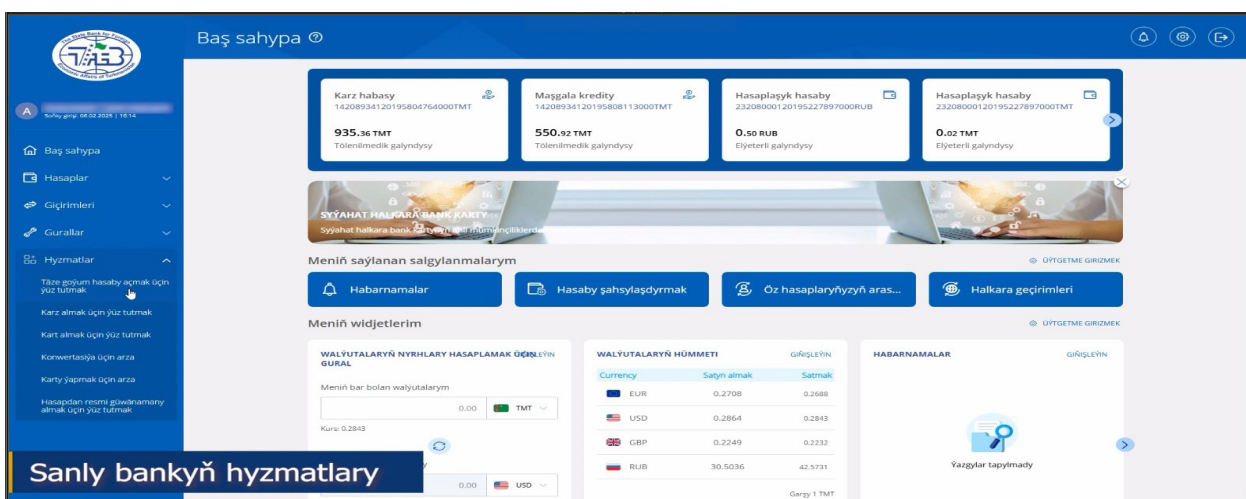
Baş sahypa

Soňky giriş: 06.02.2025 | 16:14

Baş sahypa
Hasaplar
Geçirimleri
Gurallar
Hyzmatlar
Täze goýum hasaby açmak üçin ýüz tutmak
Karz almak üçin ýüz tutmak
Kart almak üçin ýüz tutmak
Konwertasiýa üçin arza
Karty ýapmak üçin arza
Hasapdan resmi güwänamany almak üçin ýüz tutmak

Karz habasy
14208934120195804764000TMT
935.36 TMT
Tölenilmedik galyndysy

Maşgala kredity
14208934120195808113000TMT
550.92 TMT
Tölenilmedik galyndysy

Hasaplaşyk hasaby
23208000120195227897000RUB
0.50 RUB
Elýeterli galyndysy

Hasaplaşyk hasaby
23208000120195227897000TMT
0.02 TMT
Elýeterli galyndysy

SYÝAHAT HALKARA BANK KARTY
Syýahat halkara bank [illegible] mümkinçilikleri

Meniň saýlanan salgylanmalarym
ÜÝTGETME GIRIZMEK
Habarnamalar
Hasaby şahsylaşdyrmak
Öz hasaplaryňyzyň aras...
Halkara geçirimleri

Meniň widjetlerim
ÜÝTGETME GIRIZMEK

WALÝUTALARYŇ NYRHLARY HASAPLAMAK ÜÇIN GURAL
GIŇIŞLEÝIN
Meniň bar bolan walýutalarym
0.00 TMT
Kurs: 0.2843
0.00 USD

WALÝUTALARYŇ HÜMMETI
GIŇIŞLEÝIN
| Currency | Satyn almak | Satmak |
|---|---|---|
| EUR | 0.2708 | 0.2688 |
| USD | 0.2864 | 0.2843 |
| GBP | 0.2249 | 0.2232 |
| RUB | 30.5036 | 42.5731 |
Garşy 1 TMT

HABARNAMALAR
GIŇIŞLEÝIN
Ýazgylar tapylmady

Sanly bankyň hyzmatlary